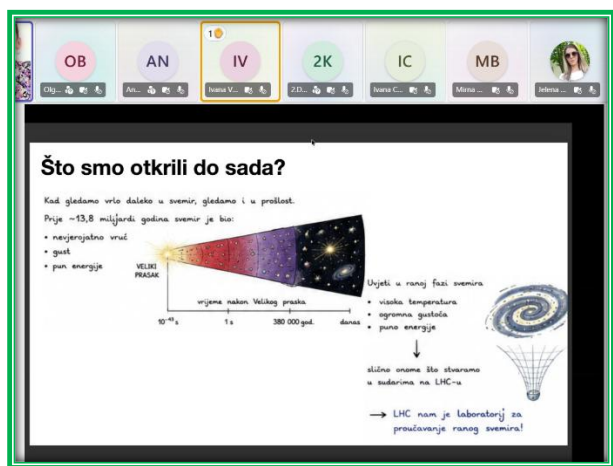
OB Olg...
AN An...
1
IV Ivana V...
2K 2.D...
IC Ivana C...
MB Mirna ...
Jelena ...

Što smo otkrili do sada?

Kad gledamo vrlo daleko u svemir, gledamo i u prošlost.

Prije ~13,8 milijardi godina svemir je bio:
• nevjerojatno vruć
• gust
• pun energije

VELIKI PRASAK

vrijeme nakon Velikog praska

$10^{-43}$ s
1 s
380 000 god.
danas

Uvjeti u ranoj fazi svemira
• visoka temperatura
• ogromna gustoća
• puno energije

slično onome što stvaramo u sudarima na LHC-u

→ LHC nam je laboratorij za proučavanje ranog svemira!